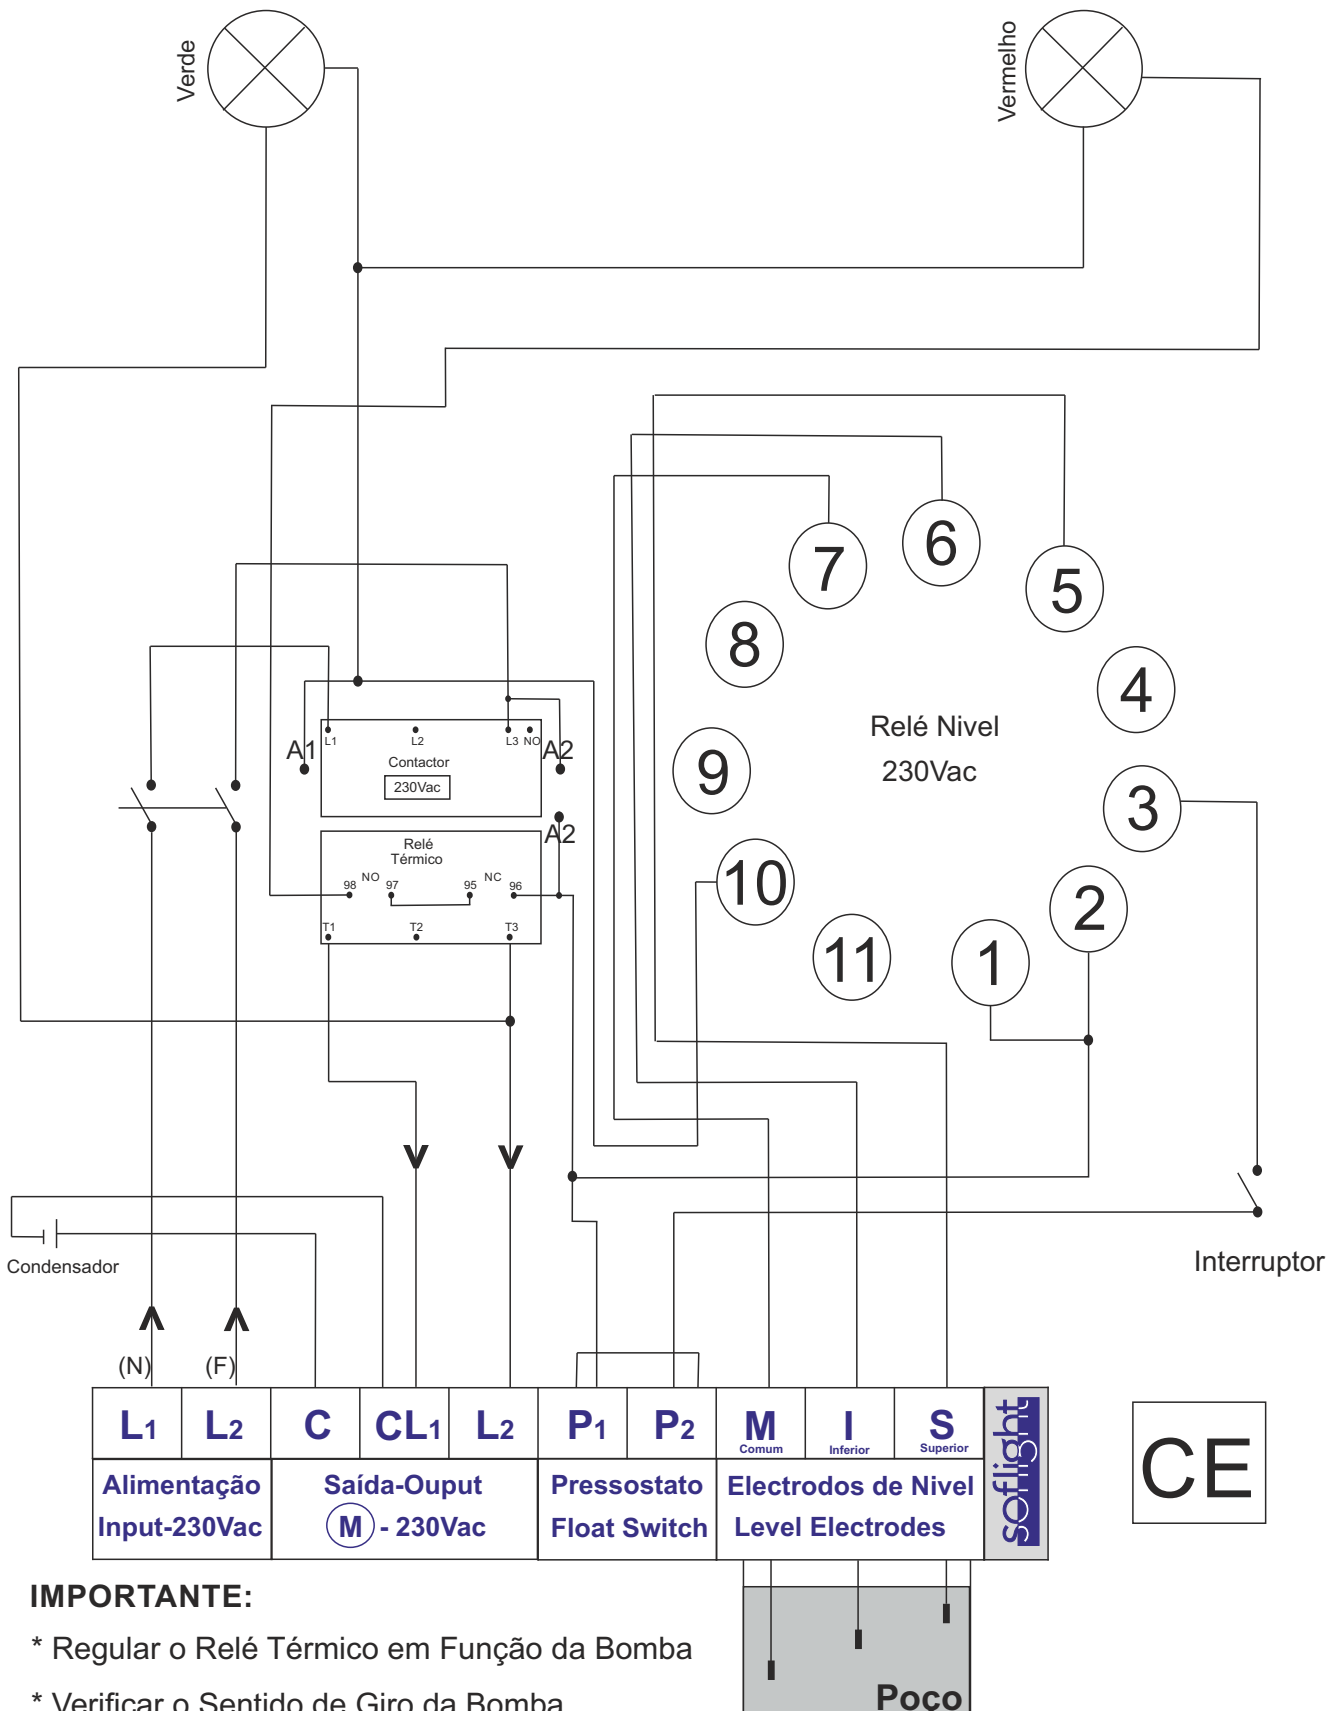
Verde

Vermelho

7
6
5
8
4
Relé Nivel
230Vac
9
3
10
2
11
1

A1
L1
L2
L3
NO
A2
Contactor
230Vac
A2
Relé
Térmico
NO
NC
98
97
95
96
T1
T2
T3

Condensador

Interruptor

(N)
(F)

| $L_1$ | $L_2$ | C | $CL_1$ | $L_2$ | $P_1$ | $P_2$ | M Comum | I Inferior | S Superior |
|---|---|---|---|---|---|---|---|---|---|
| Alimentação Input-230Vac | | Saída-Ouput M - 230Vac | | | Pressostato Float Switch | | Electrodos de Nivel Level Electrodes | | |

soflight

CE

IMPORTANTE:
* Regular o Relé Térmico em Função da Bomba
* Verificar o Sentido de Giro da Bomba

Poço